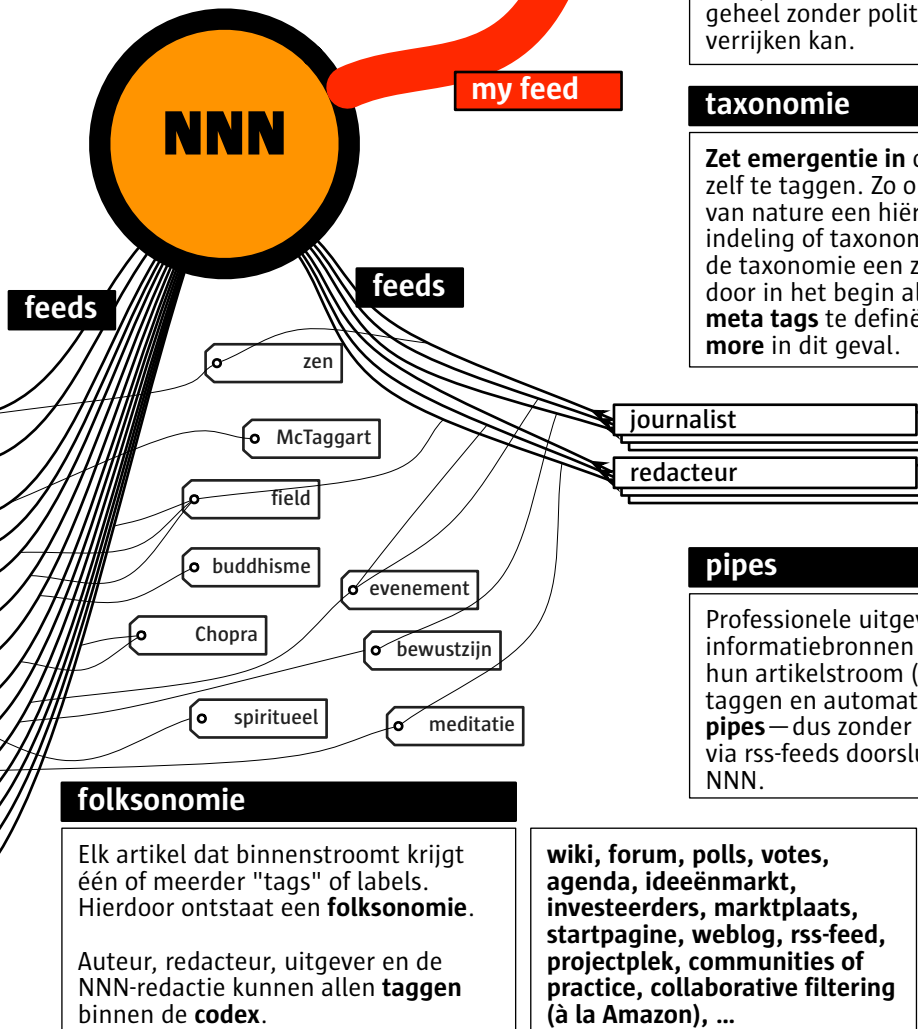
geheel zonder polit
verrijken kan.

NNN

my feed

taxonomie

**Zet emergentie in** c
zelf te taggen. Zo o
van nature een hiër
indeling of taxonon
de taxonomie een z
door in het begin al
**meta tags** te definë
**more** in dit geval.

feeds

feeds

zen

McTaggart

field

buddhisme

evenement

Chopra

bewustzijn

spiritueel

meditatie

journalist

redacteur

pipes

Professionele uitgev
informatiebronnen
hun artikelstroom (
taggen en automat
**pipes** — dus zonder
via rss-feeds doorslu
NNN.

folksonomie

Elk artikel dat binnenstroomt krijgt één of meerder "tags" of labels. Hierdoor ontstaat een **folksonomie**.

Auteur, redacteur, uitgever en de NNN-redactie kunnen allen **taggen** binnen de **codex**.

**wiki, forum, polls, votes, agenda, ideeënmarkt, investeerders, marktplaats, startpagine, weblog, rss-feed, projectplek, communities of practice, collaborative filtering (à la Amazon), ...**